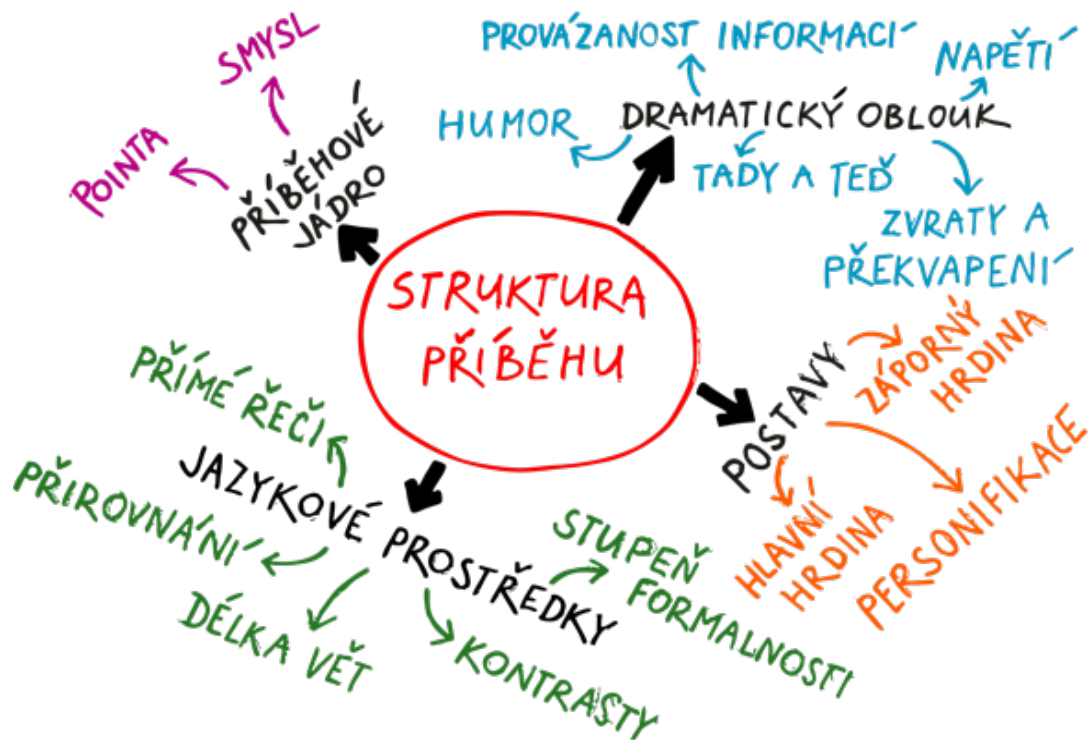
STRUKTURA PŘÍBĚHU

PŘÍBĚHOVÉ JÁDRO
POINTA
SMYSL

DRAMATICKÝ OBLOUK
PROVÁZANOST INFORMACÍ
NAPĚTÍ
HUMOR
TADY A TEĎ
ZVRATY A PŘEKVAPENÍ

POSTAVY
ZÁPORNÝ HRDINA
HLAVNÍ HRDINA
PERSONIFIKACE

JAZYKOVÉ PROSTŘEDKY
PŘÍMÉ ŘEČI
PŘIROVNÁNÍ
DÉLKA VĚT
KONTRASTY
STUPEŇ FORMALNOSTI